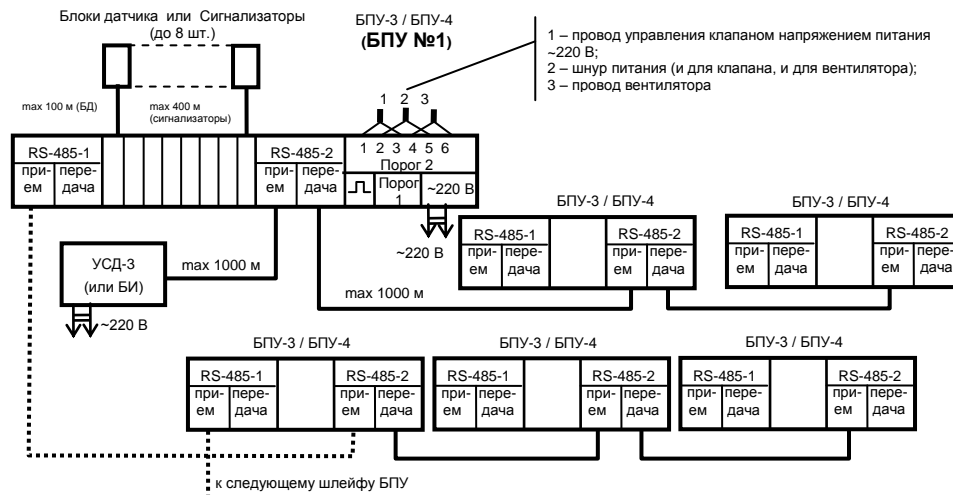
Блоки датчика или Сигнализаторы (до 8 шт.)

БПУ-3 / БПУ-4
(БПУ №1)

1 – провод управления клапаном напряжением питания ~220 В;
2 – шнур питания (и для клапана, и для вентилятора);
3 – провод вентилятора

max 100 м (БД)

max 400 м (сигнализаторы)

1 2 3

1 2 3 4 5 6

RS-485-1

прием

передача

RS-485-2

прием

передача

Порог 2

Порог 1

~220 В

~220 В

УСД-3
(или БИ)

max 1000 м

~220 В

max 1000 м

БПУ-3 / БПУ-4

RS-485-1

прием

передача

RS-485-2

прием

передача

БПУ-3 / БПУ-4

RS-485-1

прием

передача

RS-485-2

прием

передача

БПУ-3 / БПУ-4

RS-485-1

прием

передача

RS-485-2

прием

передача

БПУ-3 / БПУ-4

RS-485-1

прием

передача

RS-485-2

прием

передача

БПУ-3 / БПУ-4

RS-485-1

прием

передача

RS-485-2

прием

передача

к следующему шлейфу БПУ